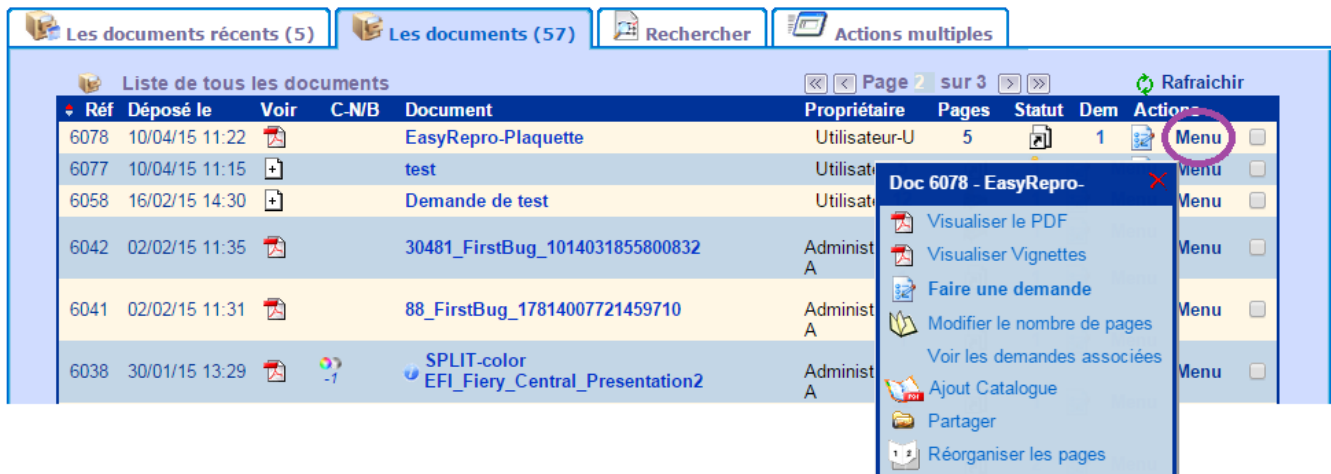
Les documents récents (5) | Les documents (57) | Rechercher | Actions multiples

Liste de tous les documents

Page 2 sur 3

Rafraichir

| Réf | Déposé le | Voir | C-N/B | Document | Propriétaire | Pages | Statut | Dem | Actions | |
|---|---|---|---|---|---|---|---|---|---|---|
| 6078 | 10/04/15 11:22 | | | EasyRepro-Plaquette | Utilisateur-U | 5 | | 1 | Menu | |
| 6077 | 10/04/15 11:15 | | | test | Utilisat | | | | Menu | |
| 6058 | 16/02/15 14:30 | | | Demande de test | Utilisat | | | | Menu | |
| 6042 | 02/02/15 11:35 | | | 30481_FirstBug_1014031855800832 | Administ A | | | | Menu | |
| 6041 | 02/02/15 11:31 | | | 88_FirstBug_17814007721459710 | Administ A | | | | Menu | |
| 6038 | 30/01/15 13:29 | | -1 | SPLIT-color EFI_Fiery_Central_Presentation2 | Administ A | | | | Menu | |

Doc 6078 - EasyRepro-

Visualiser le PDF
Visualiser Vignettes
Faire une demande
Modifier le nombre de pages
Voir les demandes associées
Ajout Catalogue
Partager
Réorganiser les pages